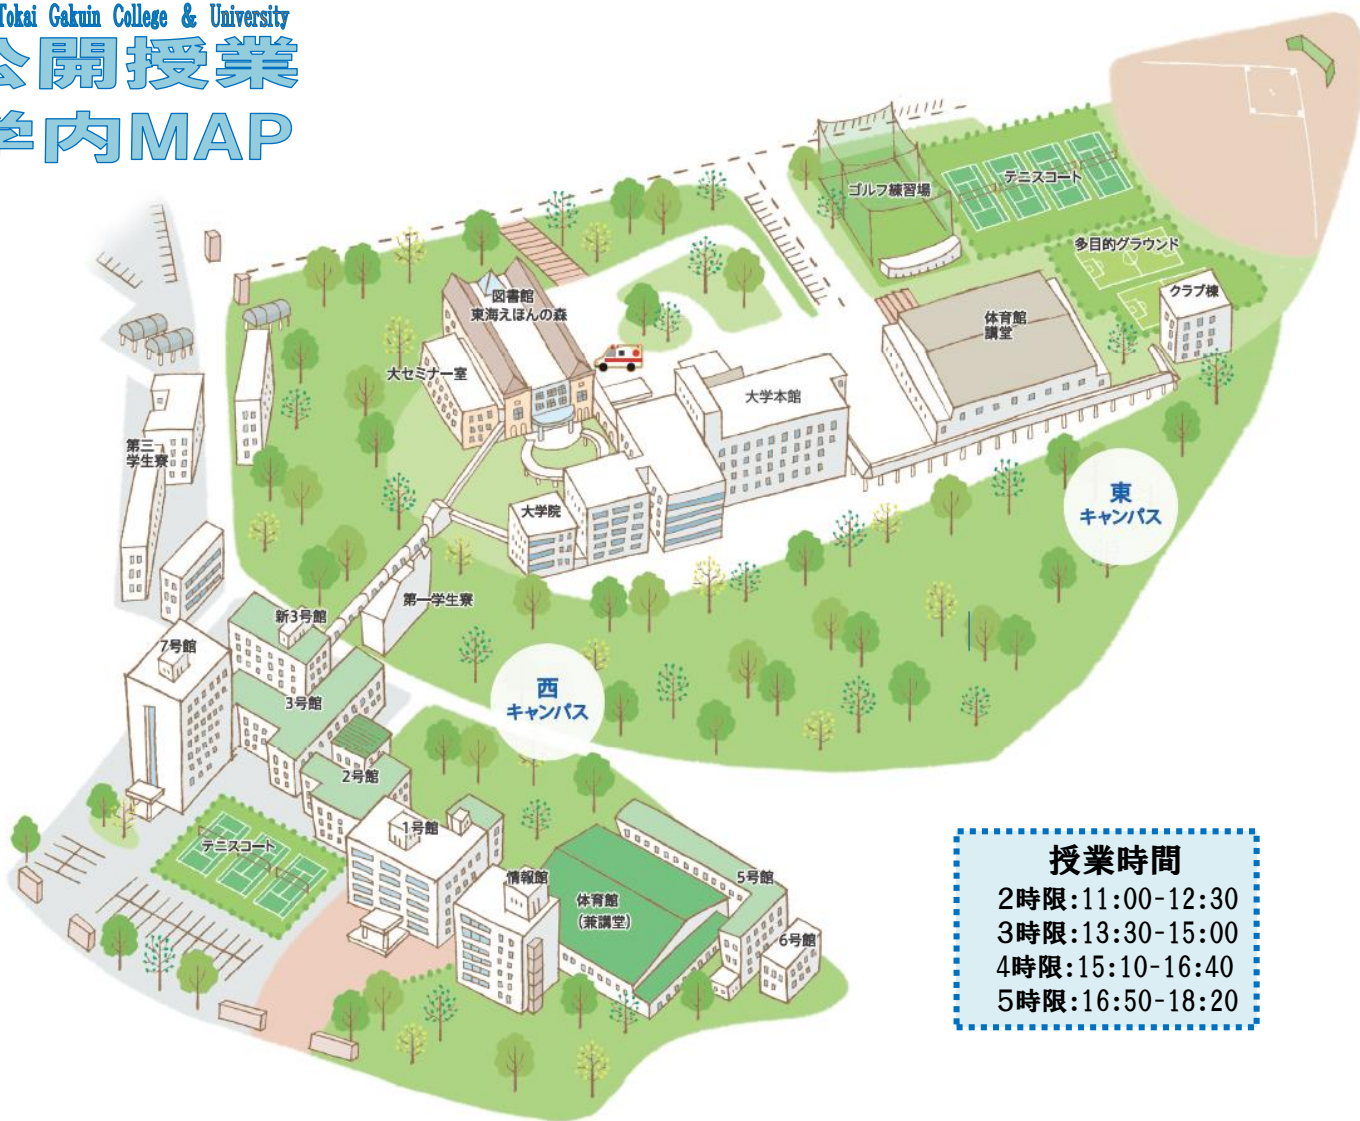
Tokai Gakuin College & University
公開授業
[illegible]内MAP

ゴルフ練習場
テニスコート
多目的グラウンド
クラブ棟
図書館
東海えほんの森
大セミナー室
体育館
講堂
大学本館
第三
学生寮
大学院
東
キャンパス
第一学生寮
新3号館
7号館
3号館
西
キャンパス
2号館
1号館
テニスコート
情報館
体育館
(兼講堂)
5号館
6号館

授業時間
2時限:11:00-12:30
3時限:13:30-15:00
4時限:15:10-16:40
5時限:16:50-18:20